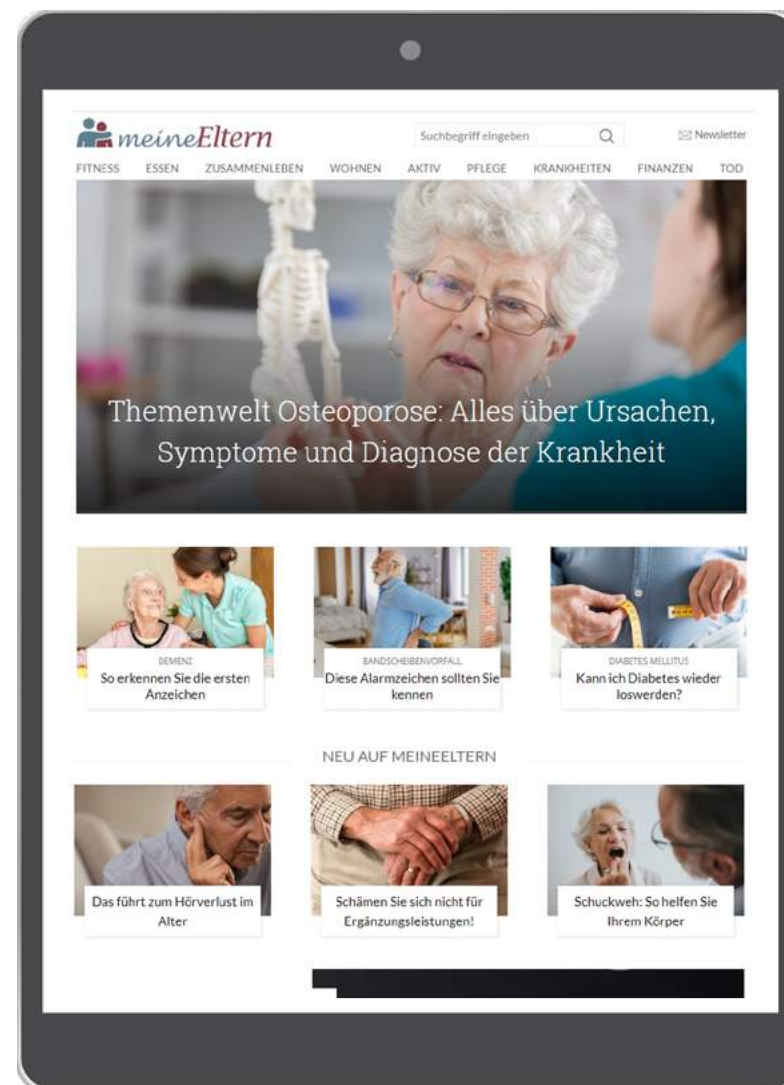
meineEltern

Suchbegriff eingeben

Newsletter

FITNESS ESSEN ZUSAMMENLEBEN WOHNEN AKTIV PFLEGE KRANKHEITEN FINANZEN TOD

Themenwelt Osteoporose: Alles über Ursachen, Symptome und Diagnose der Krankheit

DEMENZ
So erkennen Sie die ersten Anzeichen

BANDSCHEIBENVORFALL
Diese Alarmzeichen sollten Sie kennen

DIABETES MELLITUS
Kann ich Diabetes wieder loswerden?

NEU AUF MEINEELTERN

Das führt zum Hörverlust im Alter

Schämen Sie sich nicht für Ergänzungsleistungen!

Schuckweh: So helfen Sie Ihrem Körper